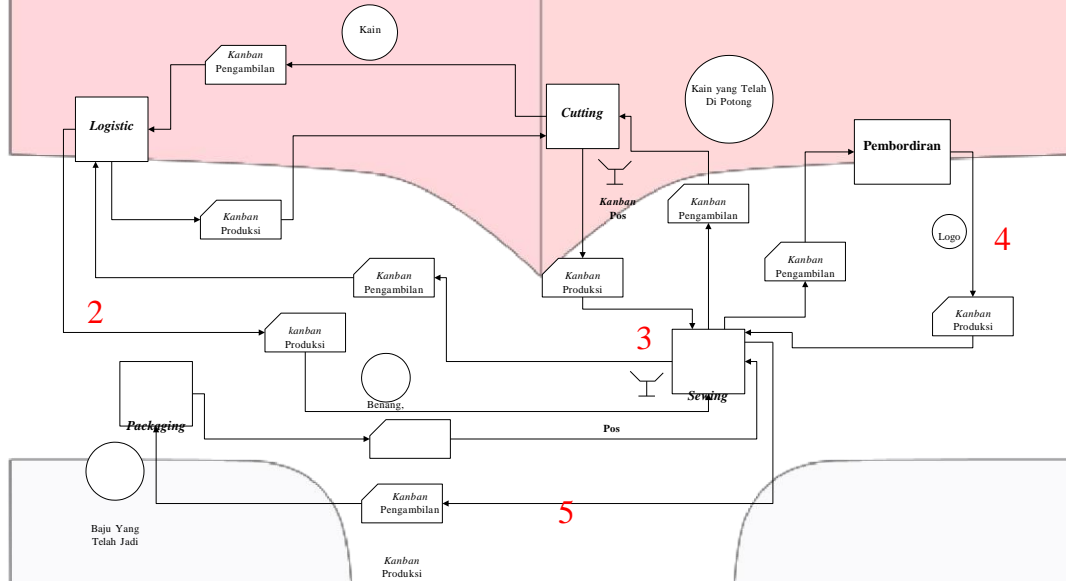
Kain

Kanban Pengambilan

Logistic

Cutting

Kain yang Telah Di Potong

Pembordiran

Kanban Pos

Kanban Pengambilan

Kanban Produksi

Logo

4

Kanban Pengambilan

Kanban Pengambilan

Kanban Produksi

Kanban Produksi

2

kanban Produksi

3

Sewing

Benang,

Packaging

Pos

Kanban Pengambilan

5

Baju Yang Telah Jadi

Kanban Produksi